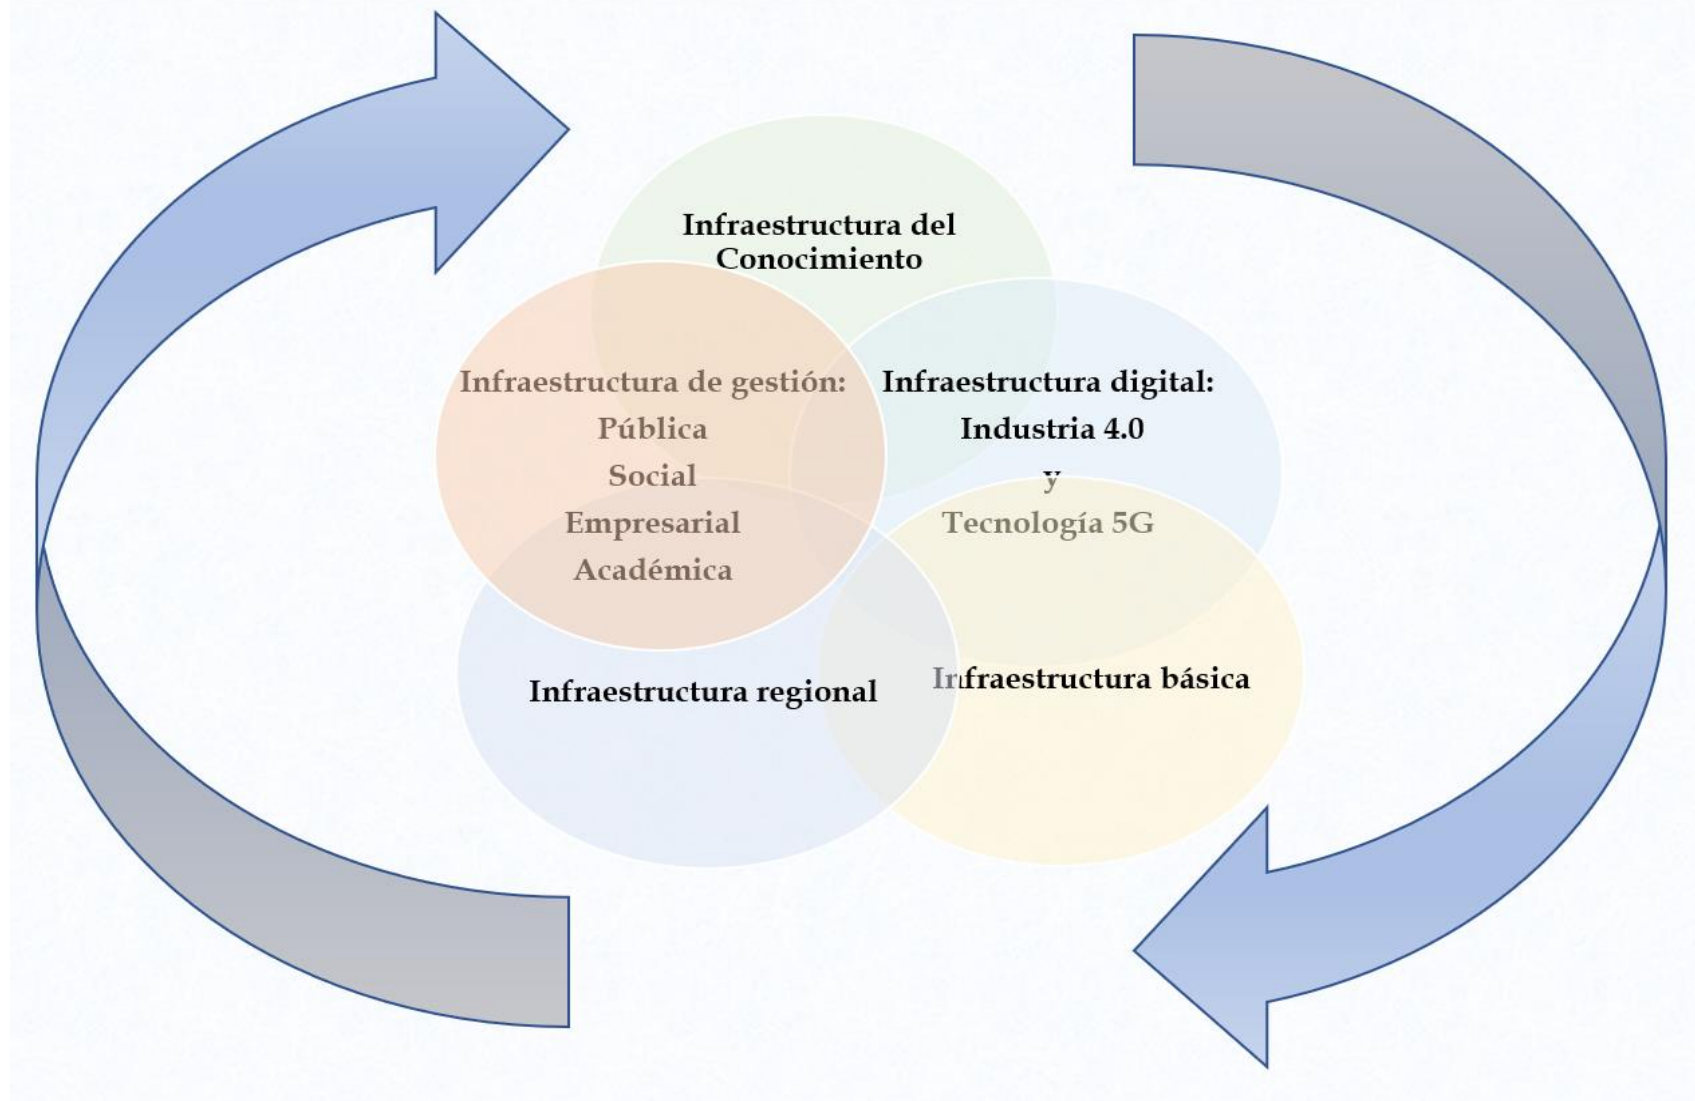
Infraestructura del Conocimiento

Infraestructura de gestión:
Pública
Social
Empresarial
Académica

Infraestructura digital:
Industria 4.0
y
Tecnología 5G

Infraestructura regional

Infraestructura básica